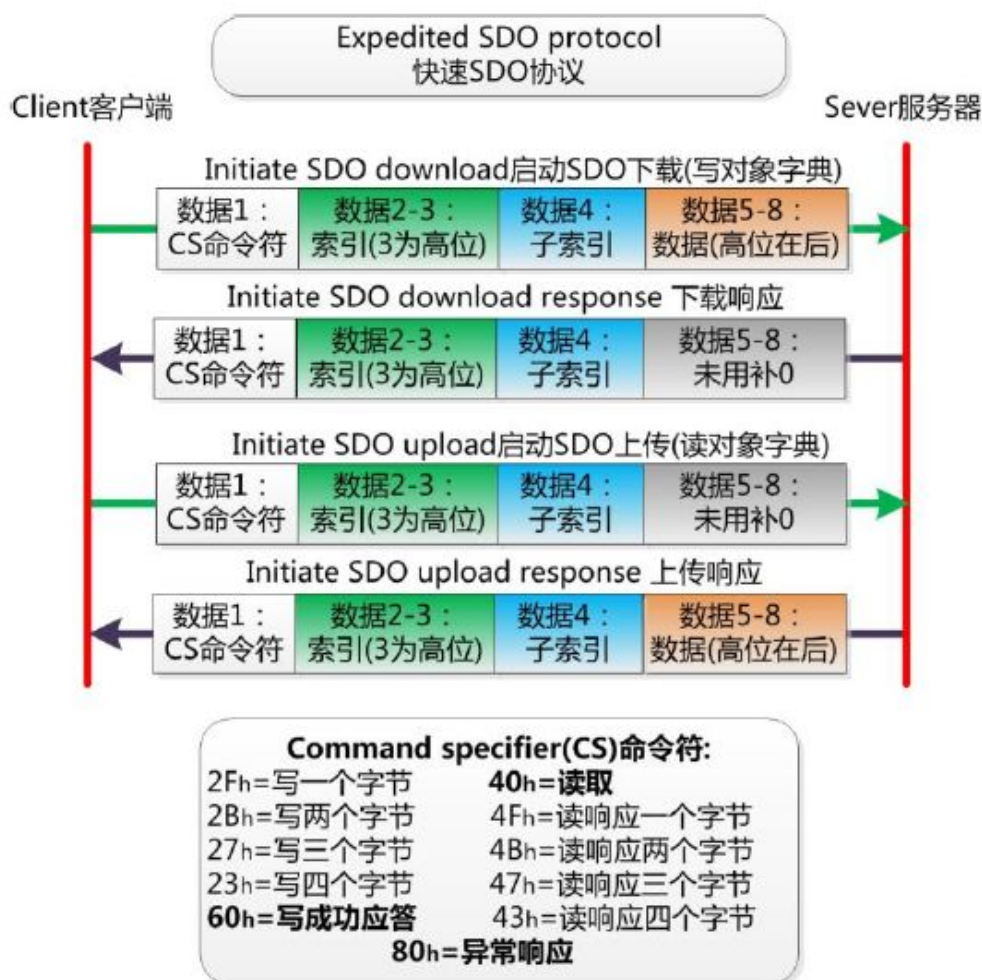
Expedited SDO protocol
快速SDO协议

Client客户端

Sever服务器

Initiate SDO download启动SDO下载(写对象字典)

| 数据1：CS命令符 | 数据2-3：索引(3为高位) | 数据4：子索引 | 数据5-8：数据(高位在后) |
|---|---|---|---|

Initiate SDO download response 下载响应

| 数据1：CS命令符 | 数据2-3：索引(3为高位) | 数据4：子索引 | 数据5-8：未用补0 |
|---|---|---|---|

Initiate SDO upload启动SDO上传(读对象字典)

| 数据1：CS命令符 | 数据2-3：索引(3为高位) | 数据4：子索引 | 数据5-8：未用补0 |
|---|---|---|---|

Initiate SDO upload response 上传响应

| 数据1：CS命令符 | 数据2-3：索引(3为高位) | 数据4：子索引 | 数据5-8：数据(高位在后) |
|---|---|---|---|

Command specifier(CS)命令符:
2Fh=写一个字节 40h=读取
2Bh=写两个字节 4Fh=读响应一个字节
27h=写三个字节 4Bh=读响应两个字节
23h=写四个字节 47h=读响应三个字节
60h=写成功应答 43h=读响应四个字节
80h=异常响应